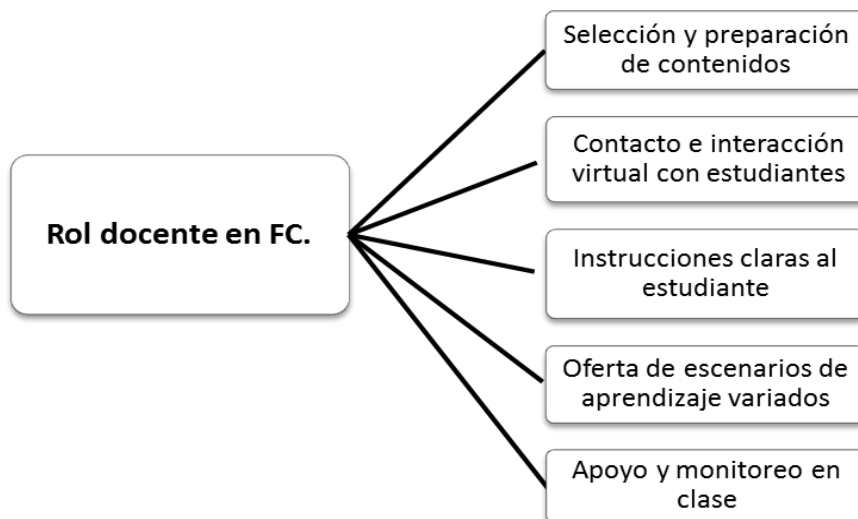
Rol docente en FC.

Selección y preparación de contenidos

Contacto e interacción virtual con estudiantes

Instrucciones claras al estudiante

Oferta de escenarios de aprendizaje variados

Apoyo y monitoreo en clase